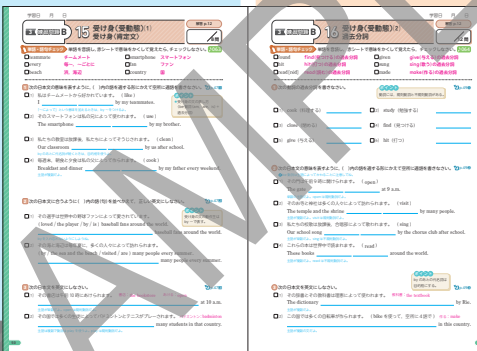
学習日　月　日

英文法 15 受け身(受動態)(1) 受け身(肯定文)

英単語・語句チェック　単語を音読し、意味を確認して覚えたら、チェックしましょう。

□ teammate　チームメート　□ smartphone　スマートフォン
□ every　毎～、～ごとに　□ fan　ファン
□ beach　浜、海辺　□ country　国

1 次の日本文の意味を表すように、(　)内の語を適する形に変えて空所に書きましょう。
□ 1 私はチームメートから好かれています。(like)
I ＿＿＿＿ by my teammates.
□ 2 そのスマートフォンは私の兄によって使われます。(use)
The smartphone ＿＿＿＿ by my brother.
□ 3 私たちの教室は放課後、私たちによってそうじされます。(clean)
Our classroom ＿＿＿＿ by us after school.
□ 4 毎週末、朝食と夕食は私の父によって作られます。(cook)
Breakfast and dinner ＿＿＿＿ by my father every weekend.

2 次の日本文に合うように、(　)内の語(句)を並べかえて、正しい英文にしましょう。
□ 1 その選手は世界中の野球ファンによって愛されています。
(loved / the player / by / is / baseball fans around the world).
＿＿＿＿ baseball fans around the world.
□ 2 その浜は毎日たくさんの人々によって訪れられます。
(by / the beach / is / visited / many people every summer).
＿＿＿＿ many people every summer.

3 次の日本文を英文にしましょう。
□ 1 その店は午前10時に開けられます。
＿＿＿＿ at 10 a.m.
□ 2 その国では多くの学生がバスケットボールをプレーされます。
＿＿＿＿ many students in that country.

英文法 16 受け身(受動態)(2) 過去分詞

英単語・語句チェック　単語を音読し、意味を確認して覚えたら、チェックしましょう。

□ found　find(見つける)の過去分詞　□ given　give(与える)の過去分詞
□ hit　hit(打つ)の過去分詞　□ sung　sing(歌う)の過去分詞
□ read[red]　read(読む)の過去分詞　□ made　make(作る)の過去分詞

1 次の動詞の過去分詞を書きましょう。
□ 1 cook (料理する) ＿＿＿＿　□ 2 study (勉強する) ＿＿＿＿
□ 3 close (閉める) ＿＿＿＿　□ 4 find (見つける) ＿＿＿＿
□ 5 give (与える) ＿＿＿＿　□ 6 hit (打つ) ＿＿＿＿

2 次の日本文の意味を表すように、(　)内の語を適する形に変えて空所に書きましょう。
□ 1 そのドアは午前9時に開けられます。(open)
The door ＿＿＿＿ at 9 a.m.
□ 2 その寺と神社は多くの人々によって訪れられます。(visit)
The temple and the shrine ＿＿＿＿ by many people.
□ 3 私たちの校歌は合唱部によって歌われます。(sing)
Our school song ＿＿＿＿ by the chorus club after school.
□ 4 これらの本は世界で読まれています。(read)
Those books ＿＿＿＿ around the world.

3 次の日本文を英文にしましょう。
□ 1 その辞書はその教師によって使われます。
The dictionary ＿＿＿＿ by Bis.
□ 2 この国では多くの言語が話されています。
＿＿＿＿ in this country.